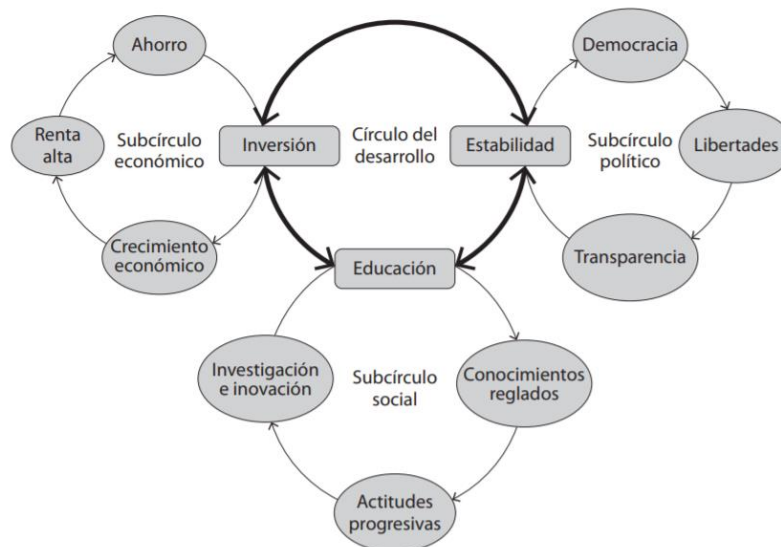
Ahorro

Renta alta

Subcírculo económico

Crecimiento económico

Inversión

Círculo del desarrollo

Estabilidad

Democracia

Subcírculo político

Libertades

Transparencia

Educación

Investigación e inovación

Subcírculo social

Conocimientos reglados

Actitudes progresivas